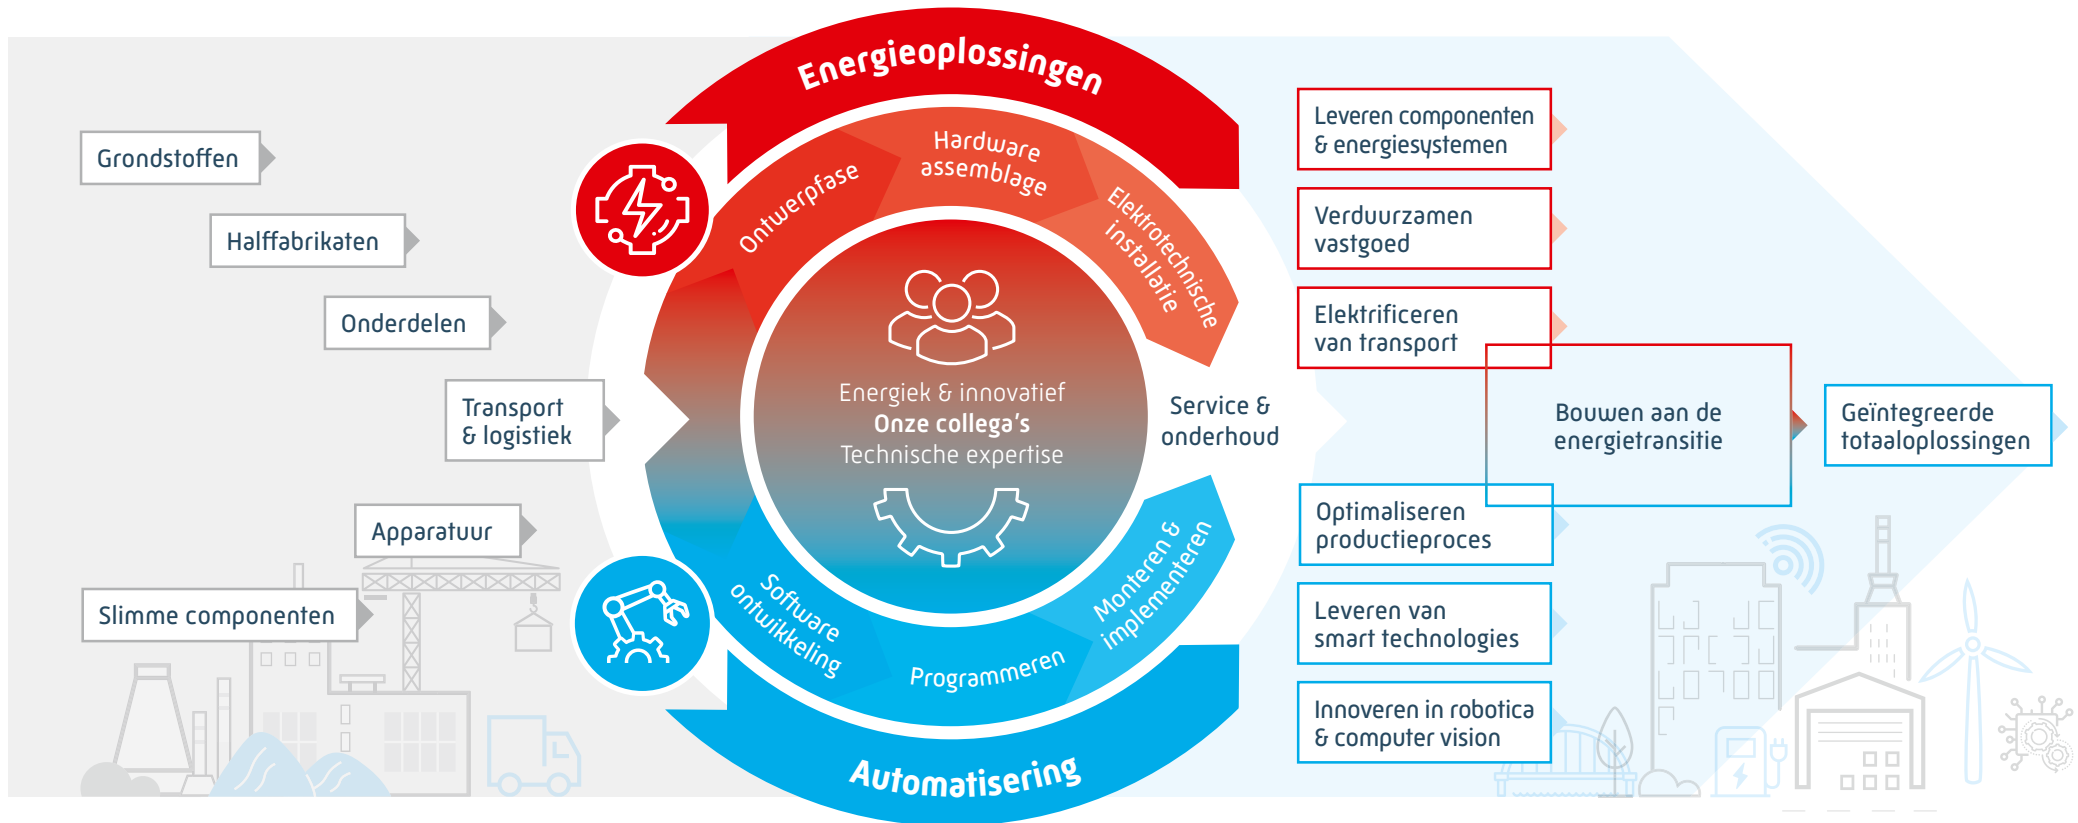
Grondstoffen

Halffabrikaten

Onderdelen

Transport & logistiek

Apparatuur

Slimme componenten

Energieoplossingen

Ontwerpfase

Hardware assemblage

Elektrotechnische installatie

Energiek & innovatief
Onze collega's
Technische expertise

Service & onderhoud

Software ontwikkeling

Programmeren

Monteren & implementeren

Automatisering

Leveren componenten & energiesystemen

Verduurzamen vastgoed

Elektrificeren van transport

Bouwen aan de energietransitie

Geïntegreerde totaaloplossingen

Optimaliseren productieproces

Leveren van smart technologies

Innoveren in robotica & computer vision